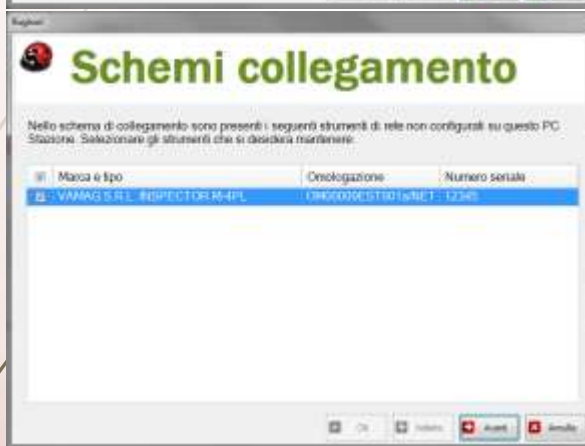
Schemi collegamento

Nello schema di collegamento sono presenti i seguenti strumenti di rete non configurati su questo PC Stazione. Selezionare gli strumenti che si desidera mantenere:

| | Marca e tipo | Omologazione | Numero seriale |
|---|---|---|---|
| | VAMAG S.R.L. INSPECTOR M-4PL | OM00000EST001a/NET | 12345 |

Ok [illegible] Avanti Annulla